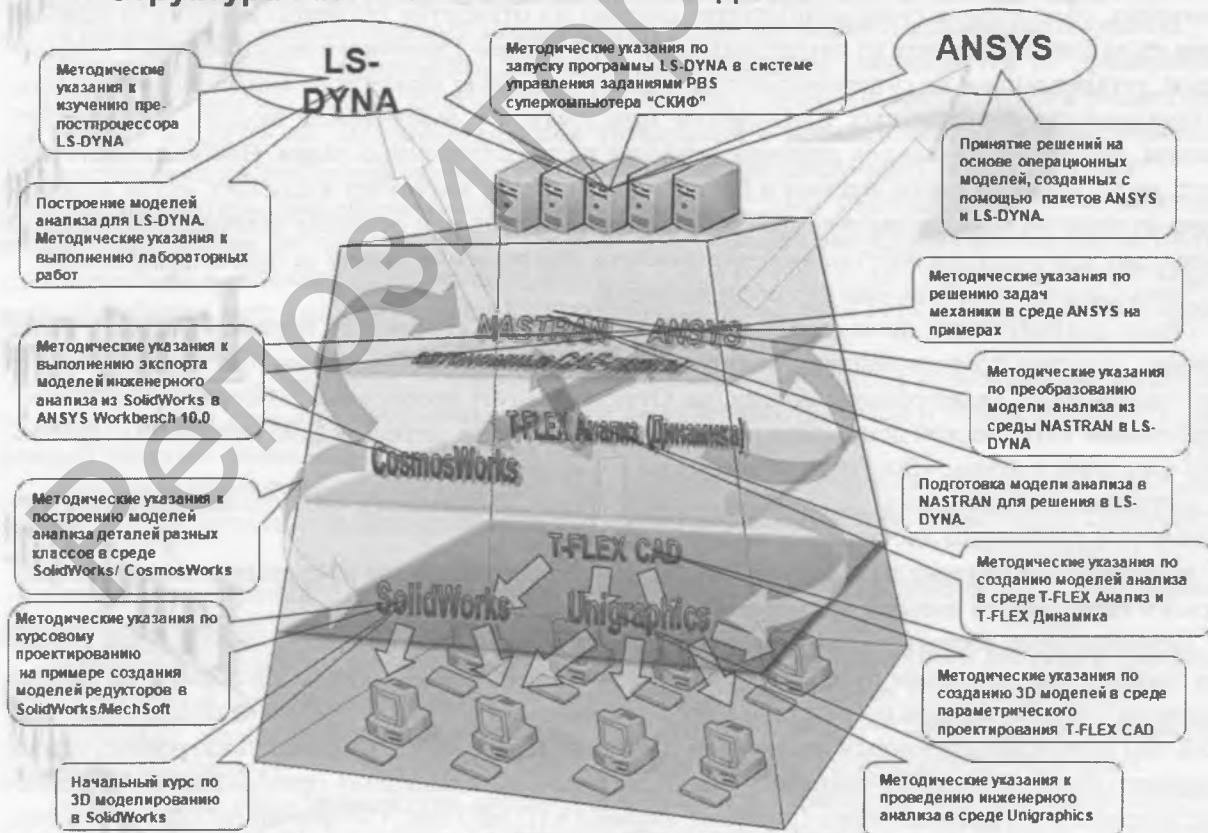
LS-DYNA

Методические указания по запуску программы LS-DYNA в системе управления заданиями PBS суперкомпьютера "СКИФ"

ANSYS

Методические указания к изучению пре-постпроцессора LS-DYNA

Принятие решений на основе операционных моделей, созданных с помощью пакетов ANSYS и LS-DYNA.

Построение моделей анализа для LS-DYNA. Методические указания к выполнению лабораторных работ

Методические указания по решению задач механики в среде ANSYS на примерах

NASTRAN ANSYS

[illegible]

Методические указания к выполнению экспорта моделей инженерного анализа из SolidWorks в ANSYS Workbench 10.0

Методические указания по преобразованию модели анализа из среды NASTRAN в LS-DYNA

T-FLEX Анализ (Динамика)

CosmosWorks

Подготовка модели анализа в NASTRAN для решения в LS-DYNA.

Методические указания к построению моделей анализа деталей разных классов в среде SolidWorks/ CosmosWorks

T-FLEX CAD

Методические указания по созданию моделей анализа в среде T-FLEX Анализ и T-FLEX Динамика

Методические указания по курсовому проектированию на примере создания моделей редукторов в SolidWorks/MechSoft

SolidWorks

Unigraphics

Методические указания по созданию 3D моделей в среде параметрического проектирования T-FLEX CAD

Начальный курс по 3D моделированию в SolidWorks

Методические указания к проведению инженерного анализа в среде Unigraphics